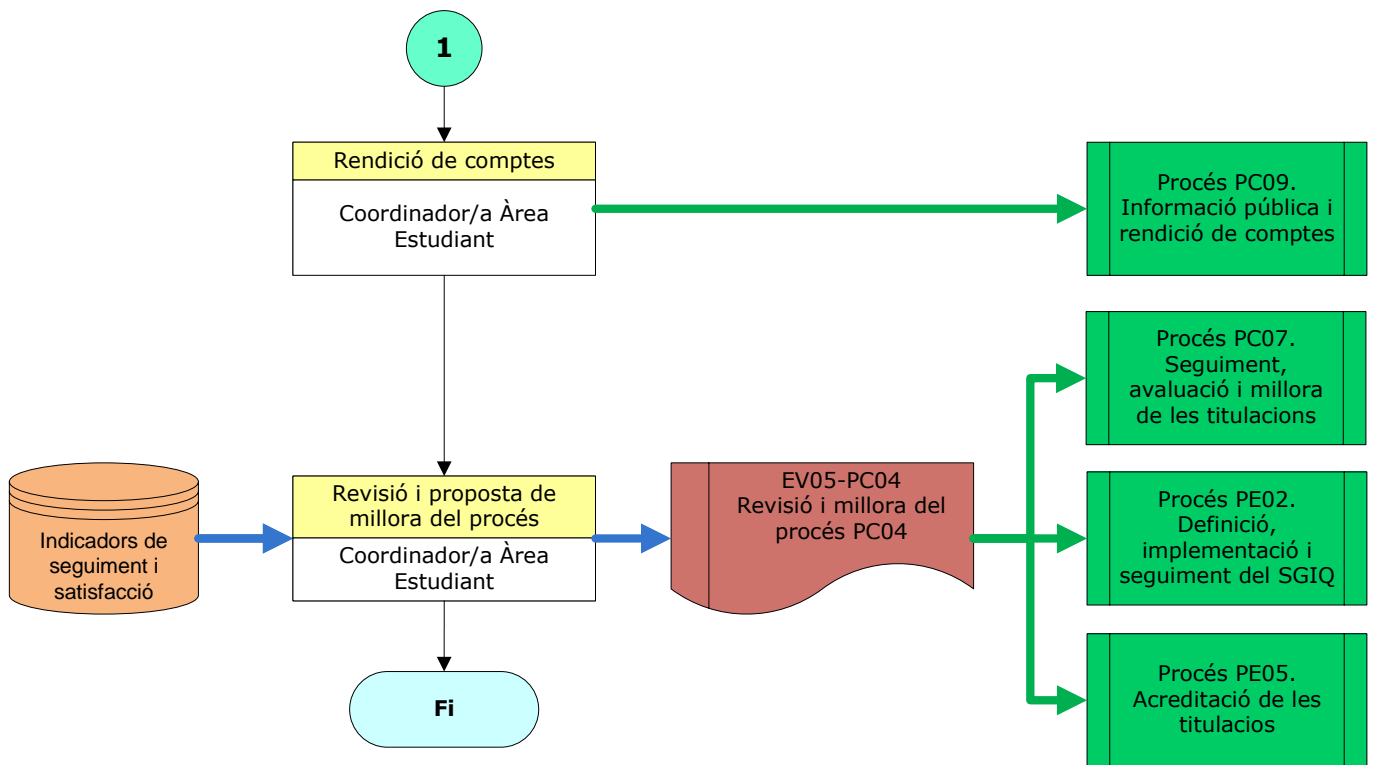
1

Rendició de comptes

Coordinador/a Àrea Estudiant

Procés PC09. Informació pública i rendició de comptes

Procés PC07. Seguiment, avaluació i millora de les titulacions

Indicadors de seguiment i satisfacció

Revisió i proposta de millora del procés

Coordinador/a Àrea Estudiant

EV05-PC04 Revisió i millora del procés PC04

Procés PE02. Definició, implementació i seguiment del SGIQ

Fi

Procés PE05. Acreditació de les titulacios